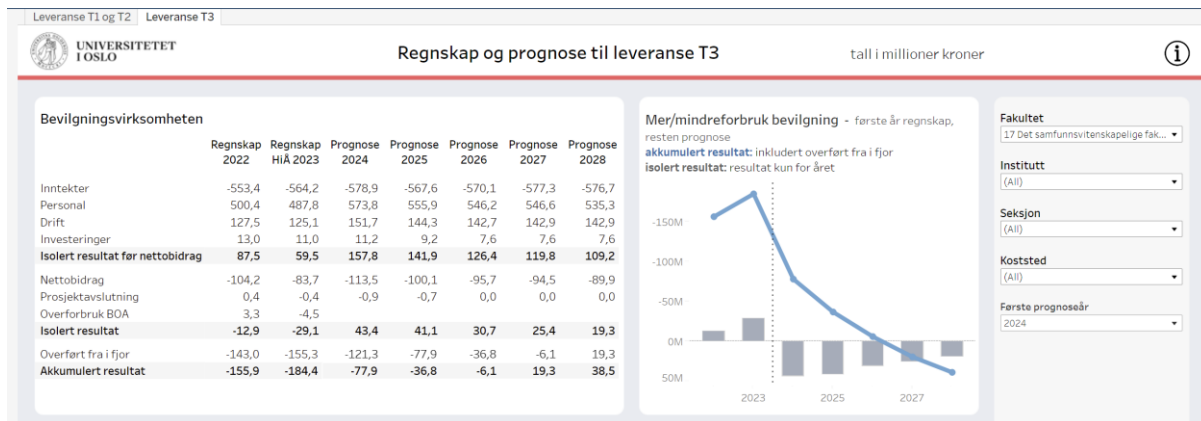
Leveranse T1 og T2 | Leveranse T3

UNIVERSITETET I OSLO

Regnskap og prognose til leveranse T3

tall i millioner kroner

Bevilgningsvirksomheten

| | Regnskap 2022 | Regnskap HiÅ 2023 | Prognose 2024 | Prognose 2025 | Prognose 2026 | Prognose 2027 | Prognose 2028 |
|---|---|---|---|---|---|---|---|
| Inntekter | -553,4 | -564,2 | -578,9 | -567,6 | -570,1 | -577,3 | -576,7 |
| Personal | 500,4 | 487,8 | 573,8 | 555,9 | 546,2 | 546,6 | 535,3 |
| Drift | 127,5 | 125,1 | 151,7 | 144,3 | 142,7 | 142,9 | 142,9 |
| Investeringer | 13,0 | 11,0 | 11,2 | 9,2 | 7,6 | 7,6 | 7,6 |
| Isolert resultat før nettobidrag | 87,5 | 59,5 | 157,8 | 141,9 | 126,4 | 119,8 | 109,2 |
| Nettobidrag | -104,2 | -83,7 | -113,5 | -100,1 | -95,7 | -94,5 | -89,9 |
| Prosjektavslutning | 0,4 | -0,4 | -0,9 | -0,7 | 0,0 | 0,0 | 0,0 |
| Overforbruk BOA | 3,3 | -4,5 | | | | | |
| Isolert resultat | -12,9 | -29,1 | 43,4 | 41,1 | 30,7 | 25,4 | 19,3 |
| Overført fra i fjor | -143,0 | -155,3 | -121,3 | -77,9 | -36,8 | -6,1 | 19,3 |
| Akkumulert resultat | -155,9 | -184,4 | -77,9 | -36,8 | -6,1 | 19,3 | 38,5 |

Mer/mindreforbruk bevilgning - første år regnskap, resten prognose
akkumulert resultat: inkludert overført fra i fjor
isolert resultat: resultat kun for året

-150M
-100M
-50M
0M
50M
2023
2025
2027

Fakultet
17 Det samfunnsvitenskapelige fak...
Institutt
(All)
Seksjon
(All)
Koststed
(All)
Første prognoseår
2024